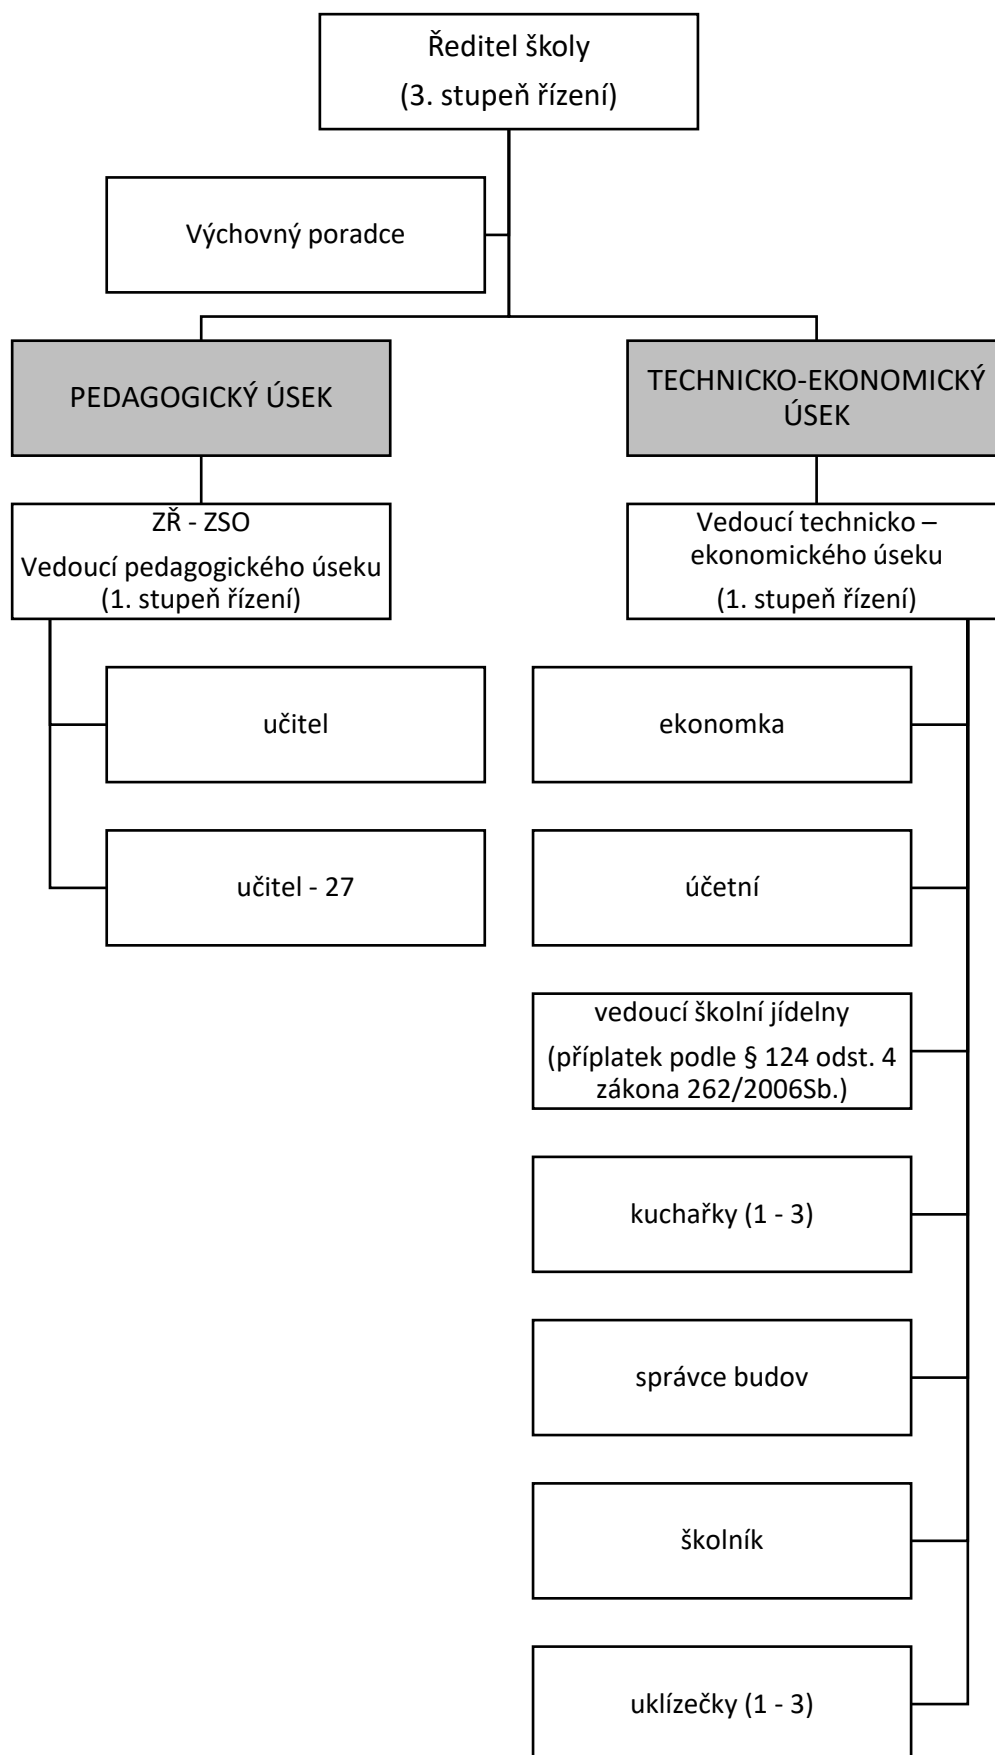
Ředitel školy
(3. stupeň řízení)

Výchovný poradce

PEDAGOGICKÝ ÚSEK

TECHNICKO-EKONOMICKÝ ÚSEK

ZŘ - ZSO
Vedoucí pedagogického úseku
(1. stupeň řízení)

učitel

učitel - 27

Vedoucí technicko – ekonomického úseku
(1. stupeň řízení)

ekonomka

účetní

vedoucí školní jídelny
(příplatek podle § 124 odst. 4 zákona 262/2006Sb.)

kuchařky (1 - 3)

správce budov

školník

uklízečky (1 - 3)